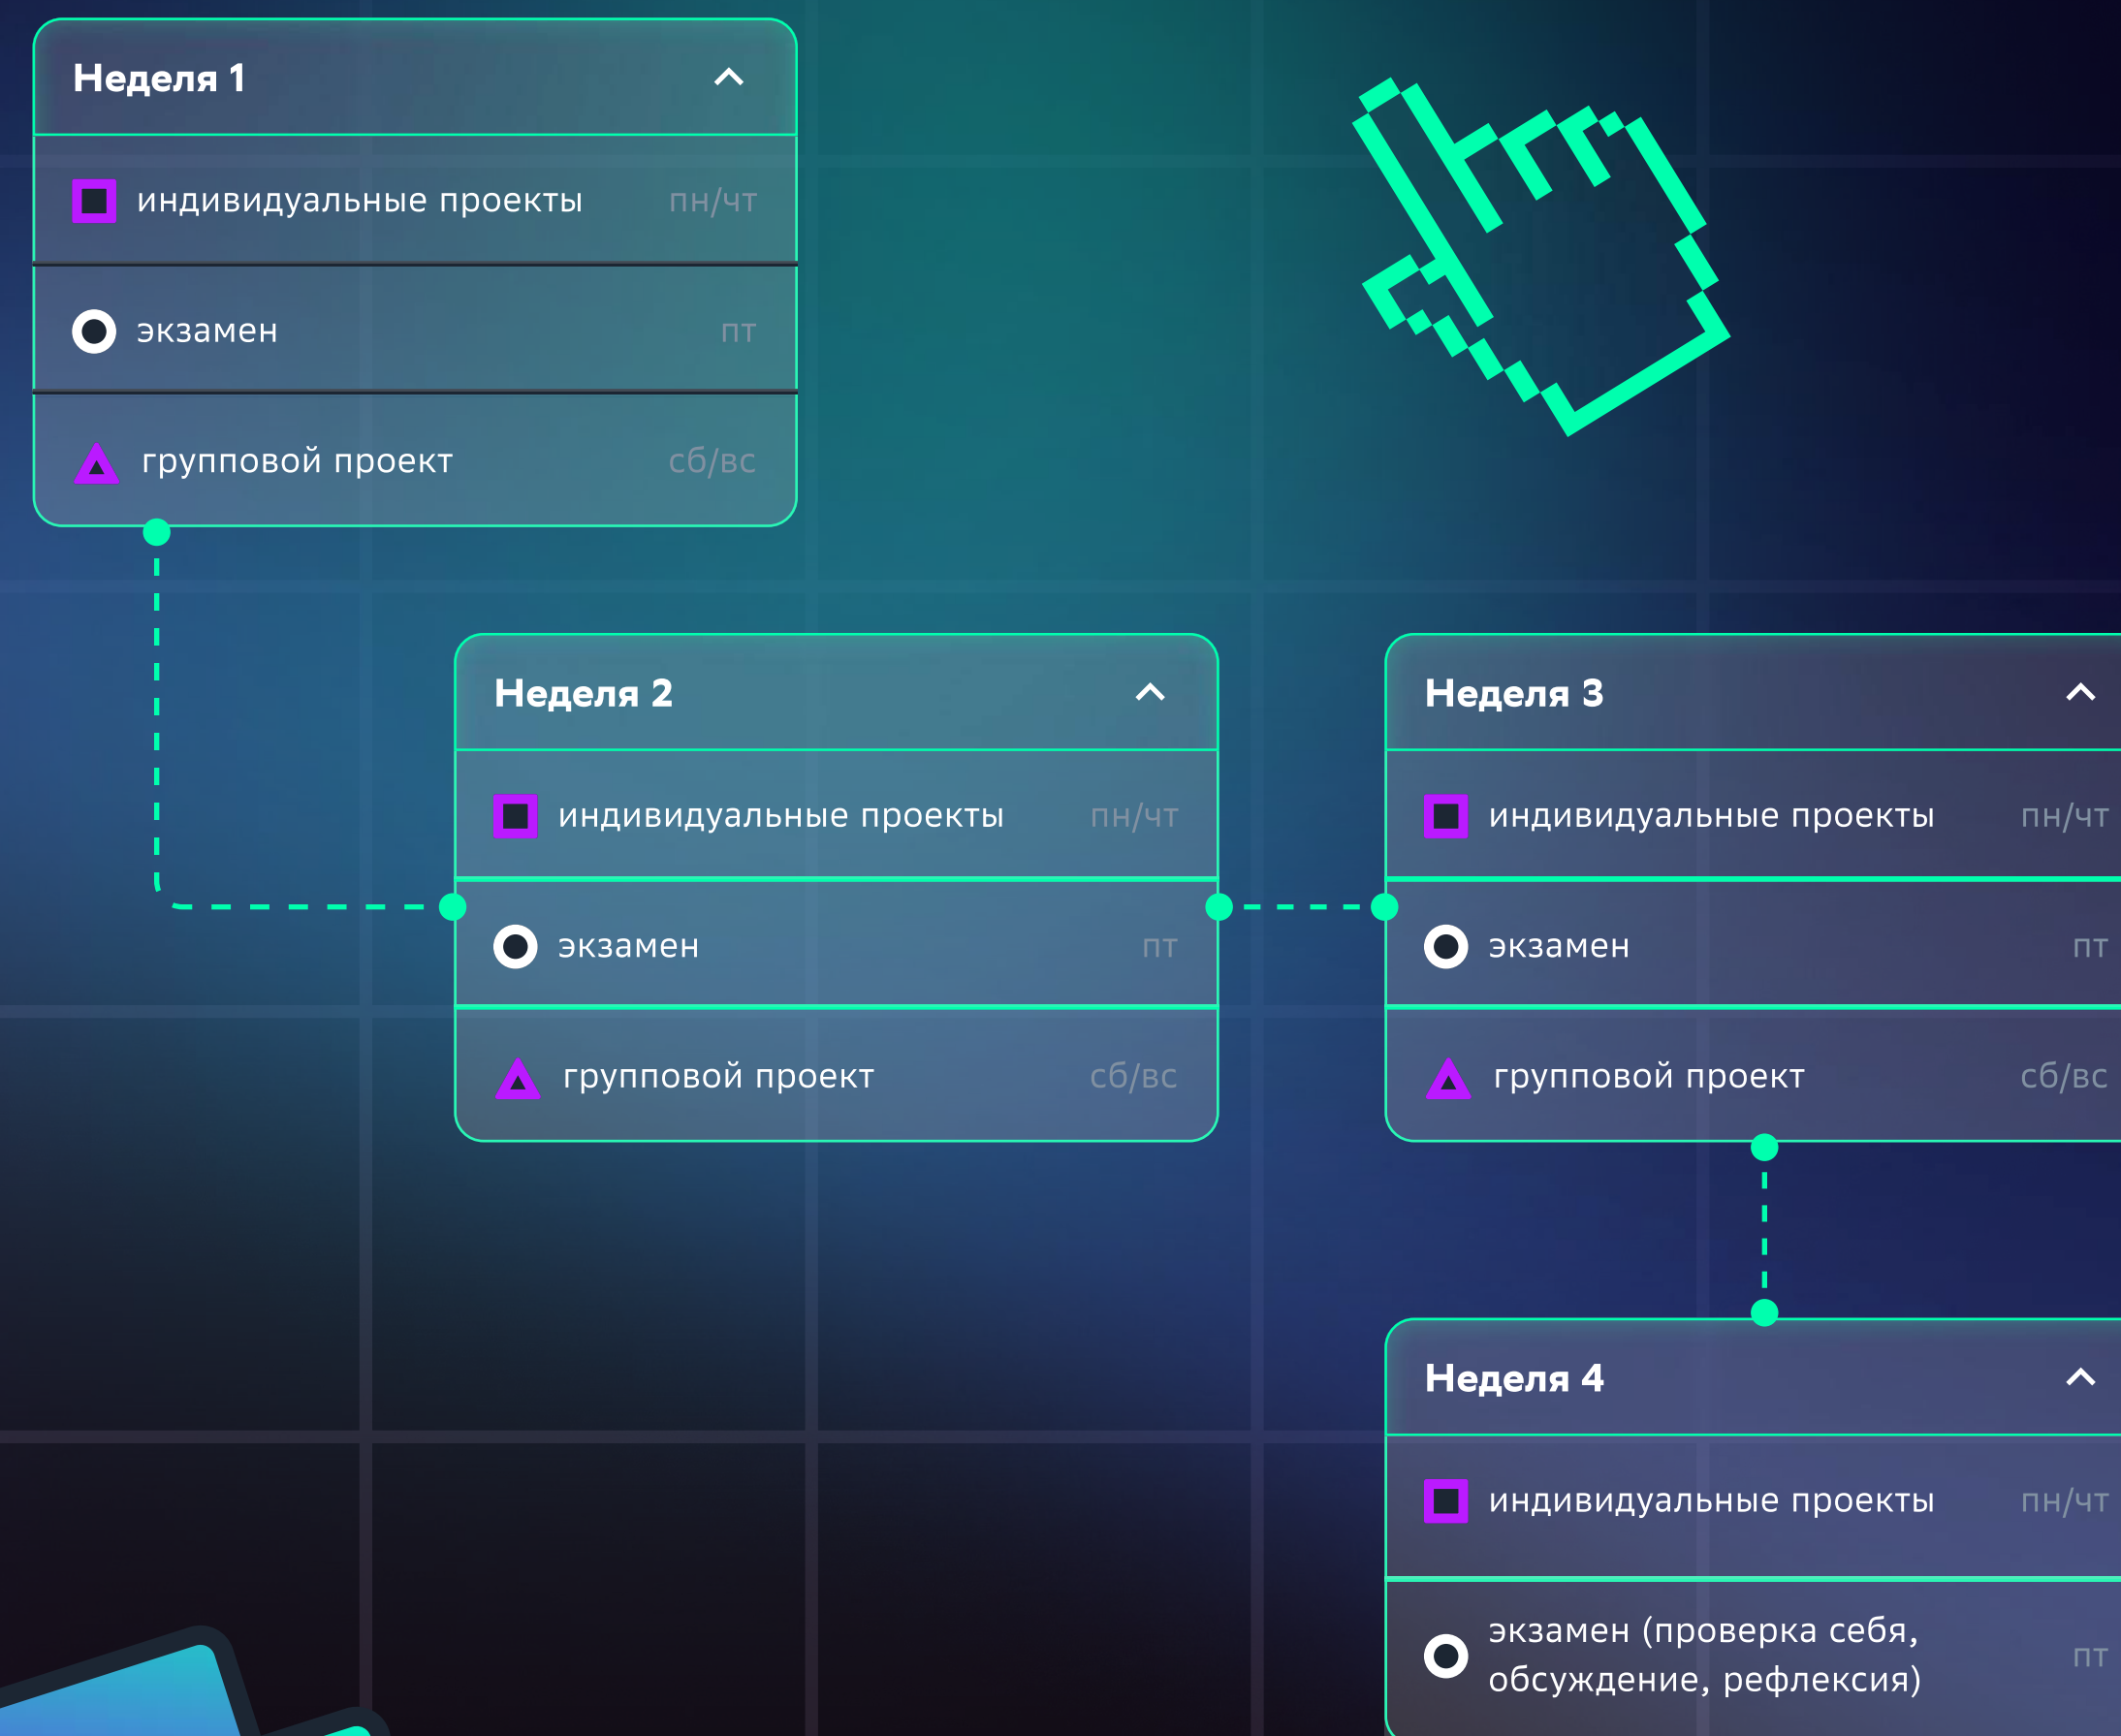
Неделя 1

индивидуальные проекты пн/чт

экзамен пт

групповой проект сб/вс

Неделя 2

индивидуальные проекты пн/чт

экзамен пт

групповой проект сб/вс

Неделя 3

индивидуальные проекты пн/чт

экзамен пт

групповой проект сб/вс

Неделя 4

индивидуальные проекты пн/чт

экзамен (проверка себя, обсуждение, рефлексия) пт